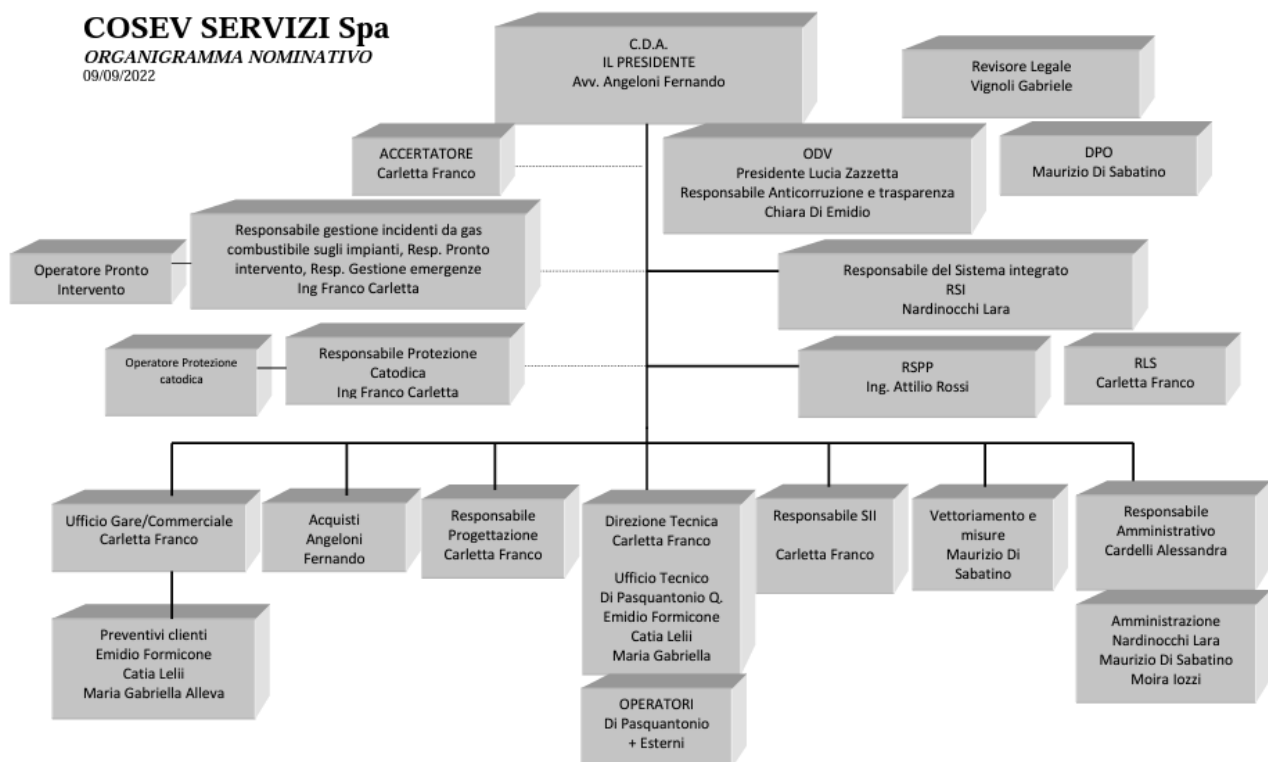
COSEV SERVIZI Spa
ORGANIGRAMMA NOMINATIVO
09/09/2022

C.D.A.
IL PRESIDENTE
Avv. Angeloni Fernando

Revisore Legale
Vignoli Gabriele

ACCERTATORE
Carletta Franco

ODV
Presidente Lucia Zazzetta
Responsabile Anticorruzione e trasparenza
Chiara Di Emidio

DPO
Maurizio Di Sabatino

Operatore Pronto Intervento

Responsabile gestione incidenti da gas combustibile sugli impianti, Resp. Pronto intervento, Resp. Gestione emergenze
Ing Franco Carletta

Responsabile del Sistema integrato
RSI
Nardinocchi Lara

Operatore Protezione catodica

Responsabile Protezione Catodica
Ing Franco Carletta

RSPP
Ing. Attilio Rossi

RLS
Carletta Franco

Ufficio Gare/Commerciale
Carletta Franco

Acquisti
Angeloni
Fernando

Responsabile
Progettazione
Carletta Franco

Direzione Tecnica
Carletta Franco

Ufficio Tecnico
Di Pasquantonio Q.
Emidio Formicone
Catia Lelii
Maria Gabriella

Responsabile SII

Carletta Franco

Vettoriamento e misure
Maurizio Di Sabatino

Responsabile
Amministrativo
Cardelli Alessandra

Preventivi clienti
Emidio Formicone
Catia Lelii
Maria Gabriella Alleva

OPERATORI
Di Pasquantonio
+ Esterni

Amministrazione
Nardinocchi Lara
Maurizio Di Sabatino
Moira Iozzi